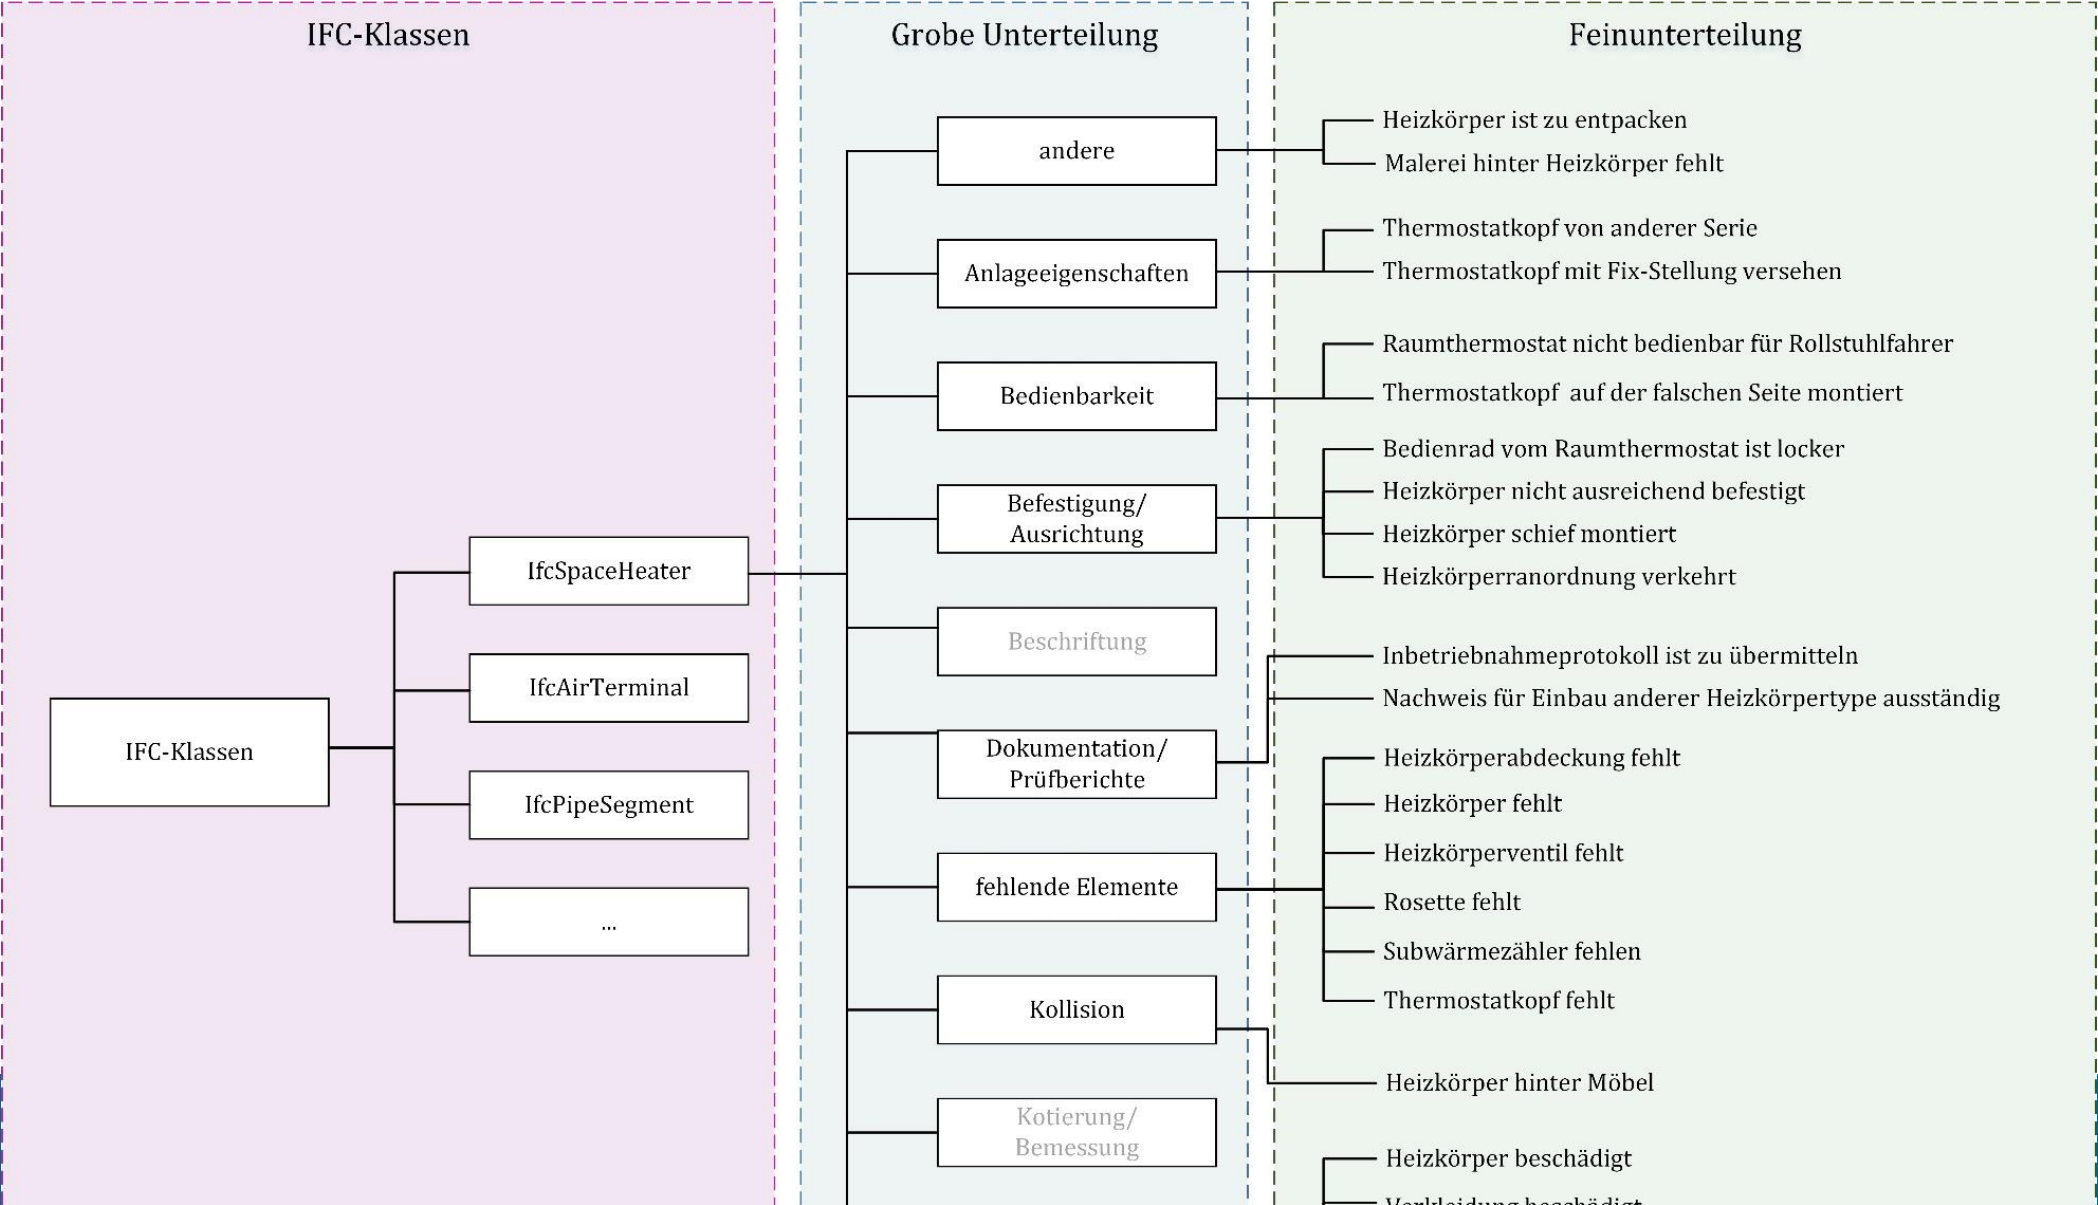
IFC-Klassen

IFC-Klassen

IfcSpaceHeater

IfcAirTerminal

IfcPipeSegment

...

Grobe Unterteilung

andere

Anlageeigenschaften

Bedienbarkeit

Befestigung/ Ausrichtung

Beschriftung

Dokumentation/ Prüfberichte

fehlende Elemente

Kollision

Kotierung/ Bemessung

Feinunterteilung

Heizkörper ist zu entpacken

Malerei hinter Heizkörper fehlt

Thermostatkopf von anderer Serie

Thermostatkopf mit Fix-Stellung versehen

Raumthermostat nicht bedienbar für Rollstuhlfahrer

Thermostatkopf auf der falschen Seite montiert

Bedienrad vom Raumthermostat ist locker

Heizkörper nicht ausreichend befestigt

Heizkörper schief montiert

Heizkörperranordnung verkehrt

Inbetriebnahmeprotokoll ist zu übermitteln

Nachweis für Einbau anderer Heizkörpertype ausständig

Heizkörperabdeckung fehlt

Heizkörper fehlt

Heizkörperventil fehlt

Rosette fehlt

Subwärmezähler fehlen

Thermostatkopf fehlt

Heizkörper hinter Möbel

Heizkörper beschädigt

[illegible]